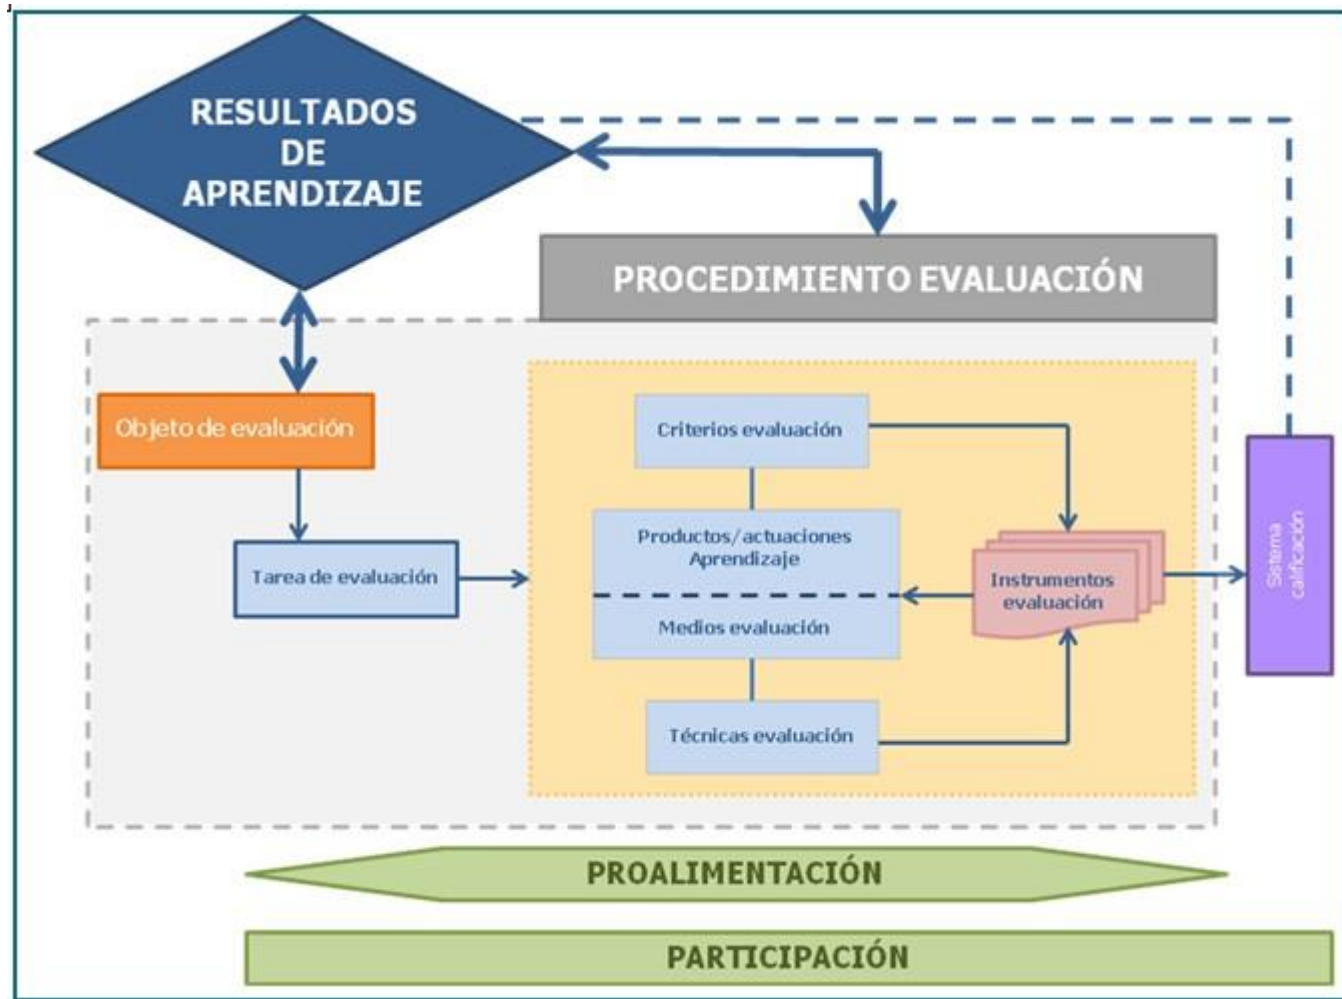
RESULTADOS DE APRENDIZAJE

PROCEDIMIENTO EVALUACIÓN

Objeto de evaluación

Criterios evaluación

Tarea de evaluación

Productos/actuaciones Aprendizaje

Medios evaluación

Instrumentos evaluación

Sistema calificación

Técnicas evaluación

PROALIMENTACIÓN

PARTICIPACIÓN